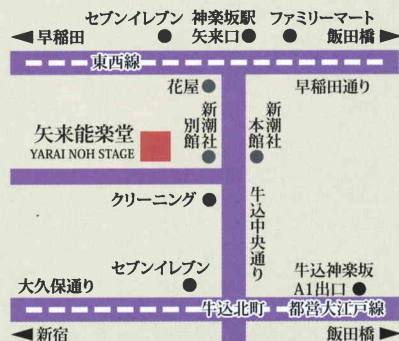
セブンイレブン
神楽坂駅 矢来口
ファミリーマート
◀ 早稲田
飯田橋 ▶
東西線
花屋
早稲田通り
新潮社 別館
新潮社 本館
矢来能楽堂
YARAI NOH STAGE
クリーニング
牛込中央通り
セブンイレブン
牛込神楽坂 A1出口
大久保通り
牛込北町
都営大江戸線
◀ 新宿
飯田橋 ▶